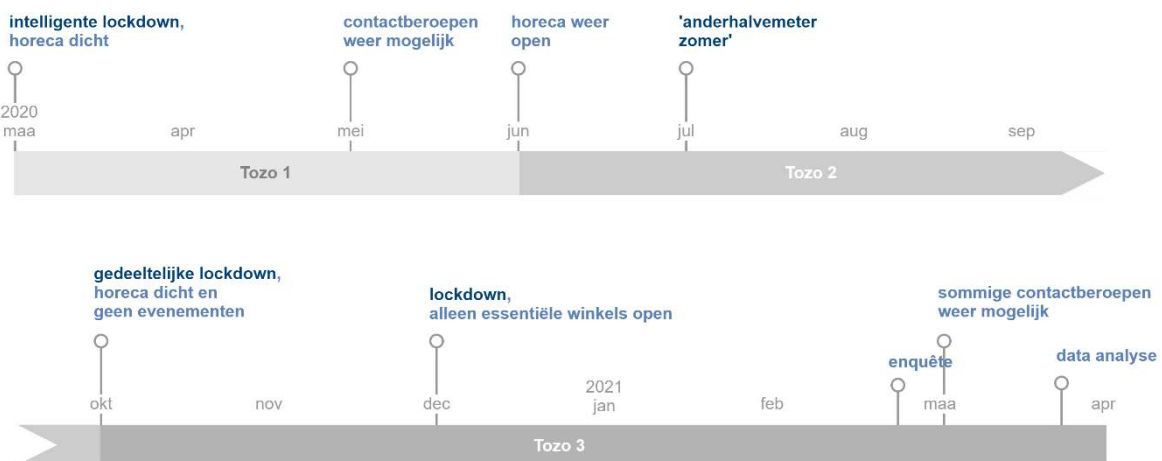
intelligente lockdown, horeca dicht

contactberoepen weer mogelijk

horeca weer open

'anderhalvemeter zomer'

2020
maa

apr

mei

jun

jul

aug

sep

Tozo 1

Tozo 2

gedeeltelijke lockdown, horeca dicht en geen evenementen

lockdown, alleen essentiële winkels open

sommige contactberoepen weer mogelijk

enquête

data analyse

okt

nov

dec

2021
jan

feb

maa

apr

Tozo 3